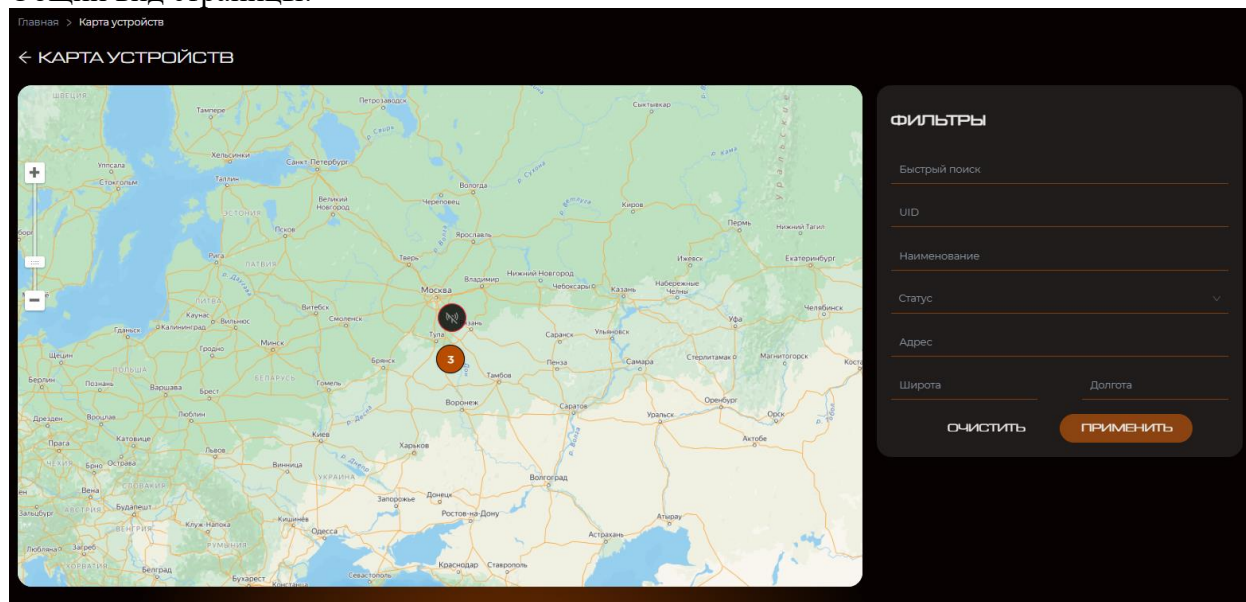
Главная > Карта устройств

← КАРТА УСТРОЙСТВ

+
−

ШВЕЦИЯ
Тампере
Петрозаводск
Сыктывкар
Хельсинки
Санкт-Петербург
Уппсала
Стокгольм
Таллин
Вологда
ЭСТОНИЯ
Великий Новгород
Череповец
Киров
Псков
Ярославль
Пермь
Нижний Тагил
Рига
ЛАТВИЯ
Тверь
Ижевск
Екатеринбург
Нижний Новгород
Владимир
Чебоксары
Казань
Набережные Челны
ЛИТВА
Москва
Витебск
Смоленск
Челябинск
Каунас
Вильнюс
Гданьск
Калининград
Тула
Рязань
Саранск
Ульяновск
Уфа
Гродно
Минск
Щецин
Брянск
Пенза
Самара
Стерлитамак
Магнитогорск
Берлин
Познань
ПОЛЬША
Варшава
Брест
БЕЛАРУСЬ
Гомель
Тамбов
Воронеж
Саратов
Оренбург
Дрезден
Вроцлав
Люблин
Уральск
Орск
Прага
Катовице
Киев
Харьков
Актобе
ЧЕХИЯ
Брно
Острава
Львов
Винница
Вена
УКРАИНА
Волгоград
Будапешт
Запорожье
Донецк
АВСТРИЯ
Клуж-Напока
ВЕНГРИЯ
Кишинёв
Ростов-на-Дону
Атырау
Одесса
Астрахань
Любляна
Загреб
РУМЫНИЯ
ХОРВАТИЯ
Белград
Бухарест
Констанца
Севастополь
Краснодар
Ставрополь
3

ФИЛЬТРЫ

Быстрый поиск

UID

Наименование

Статус

Адрес

Широта

Долгота

ОЧИСТИТЬ

ПРИМЕНИТЬ